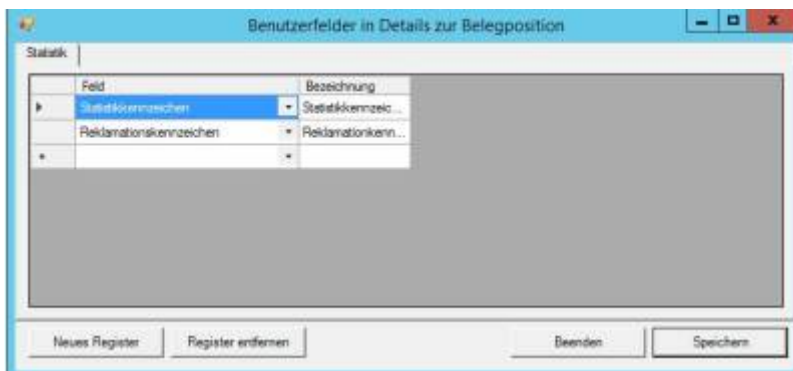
Benutzerfelder in Details zur Belegposition

Statistik

| | Feld | Bezeichnung |
|---|---|---|
| ▸ | Statistikkennzeichen | Statistikkennzeic... |
| | Reklamationskennzeichen | Reklamationkenn... |
| * | | |

Neues Register
Register entfernen
Beenden
Speichern